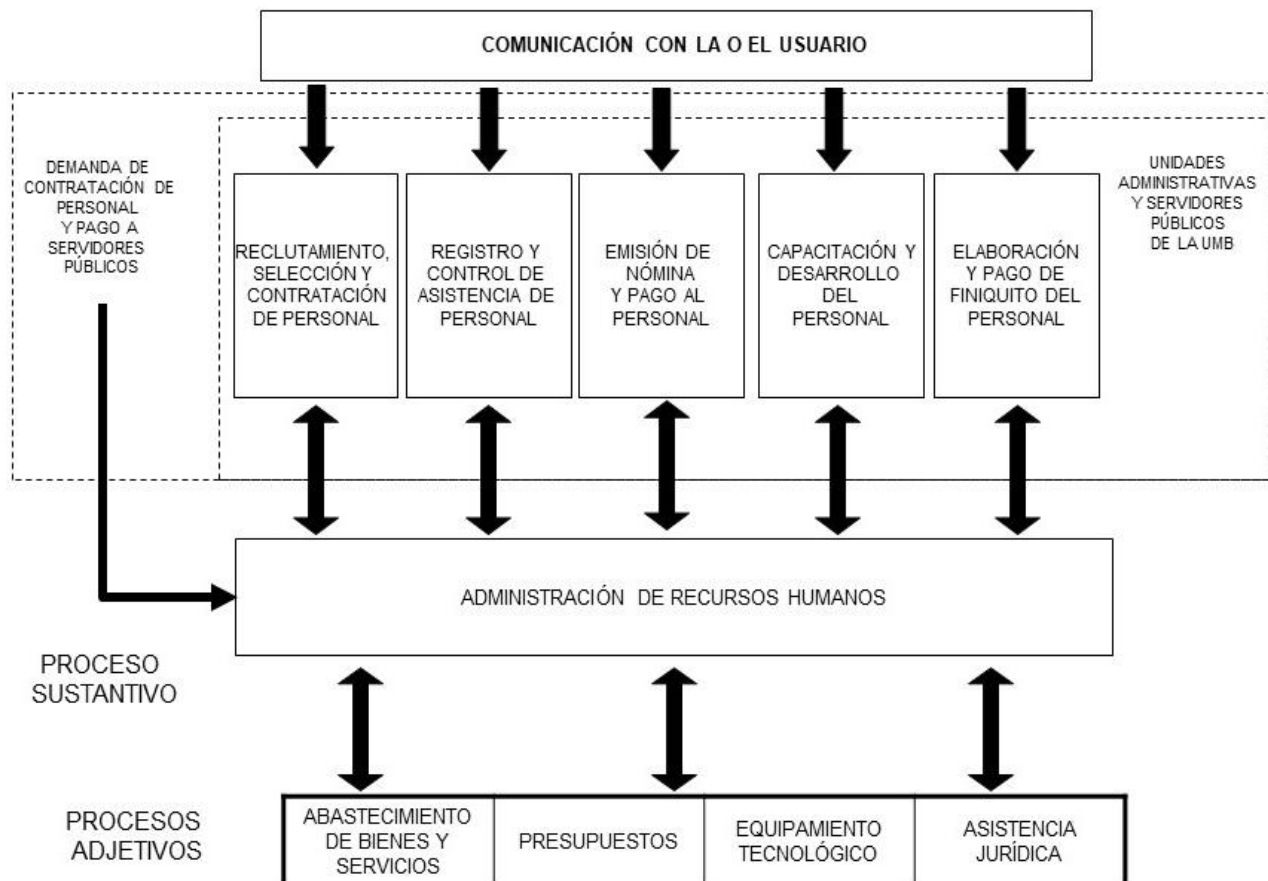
COMUNICACIÓN CON LA O EL USUARIO

DEMANDA DE CONTRATACIÓN DE PERSONAL Y PAGO A SERVIDORES PÚBLICOS

RECLUTAMIENTO, SELECCIÓN Y CONTRATACIÓN DE PERSONAL

REGISTRO Y CONTROL DE ASISTENCIA DE PERSONAL

EMISIÓN DE NÓMINA Y PAGO AL PERSONAL

CAPACITACIÓN Y DESARROLLO DEL PERSONAL

ELABORACIÓN Y PAGO DE FINIQUITO DEL PERSONAL

UNIDADES ADMINISTRATIVAS Y SERVIDORES PÚBLICOS DE LA UMB

ADMINISTRACIÓN DE RECURSOS HUMANOS

PROCESO SUSTANTIVO

PROCESOS ADJETIVOS

| ABASTECIMIENTO DE BIENES Y SERVICIOS | PRESUPUESTOS | EQUIPAMIENTO TECNOLÓGICO | ASISTENCIA JURÍDICA |